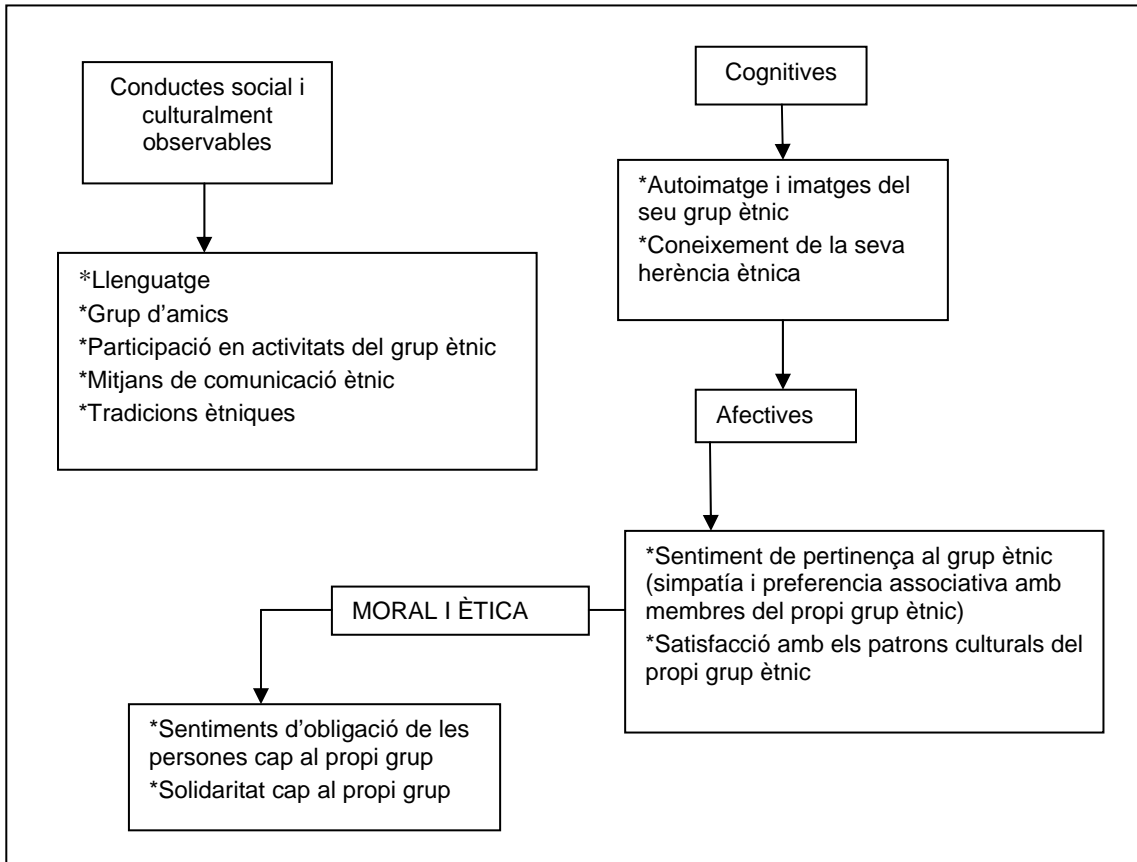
Conductes social i culturalment observables

*Llenguatge
*Grup d'amics
*Participació en activitats del grup ètnic
*Mitjans de comunicació ètnic
*Tradicions ètniques

Cognitives

*Autoimatge i imatges del seu grup ètnic
*Coneixement de la seva herència ètnica

Afectives

*Sentiment de pertinença al grup ètnic (simpatía i preferencia associativa amb membres del propi grup ètnic)
*Satisfacció amb els patrons culturals del propi grup ètnic

MORAL I ÈTICA

*Sentiments d'obligació de les persones cap al propi grup
*Solidaritat cap al propi grup